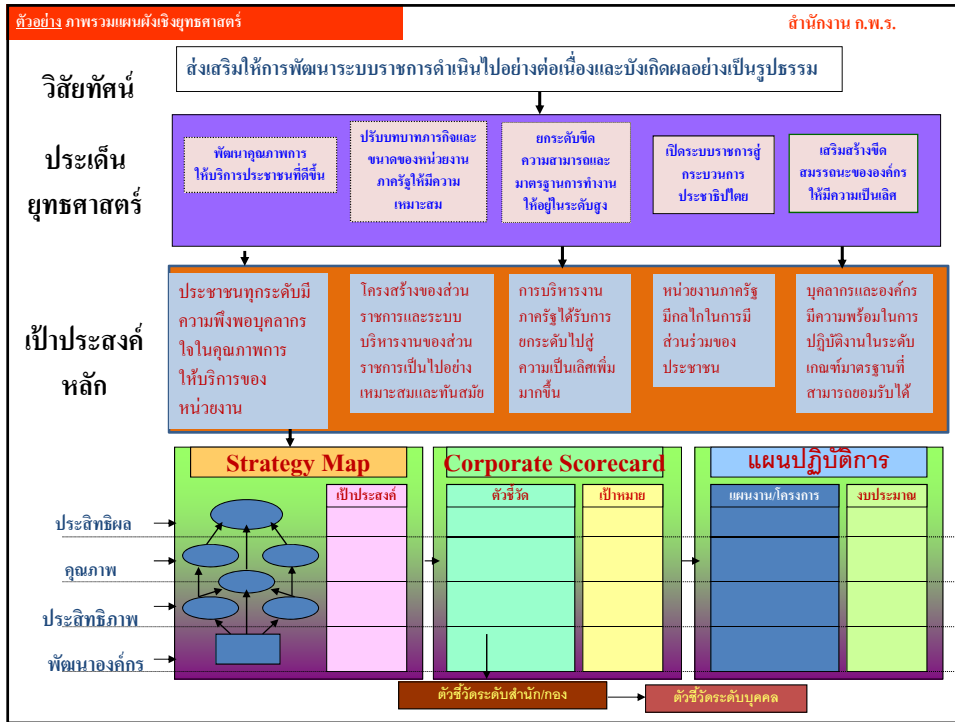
ตัวอย่าง ภาพรวมแผนผังเชิงยุทธศาสตร์

สำนักงาน ก.พ.ร.

วิสัยทัศน์

ส่งเสริมให้การพัฒนาระบบราชการดำเนินไปอย่างต่อเนื่องและบังเกิดผลอย่างเป็นรูปธรรม

ประเด็นยุทธศาสตร์

พัฒนาคุณภาพการให้บริการประชาชนที่ดีขึ้น

ปรับบทบาทภารกิจและขนาดของหน่วยงานภาครัฐให้มีความเหมาะสม

ยกระดับขีดความสามารถและมาตรฐานการทำงานให้อยู่ในระดับสูง

เปิดระบบราชการสู่กระบวนการประชาธิปไตย

เสริมสร้างขีดสมรรถนะขององค์กรให้มีความเป็นเลิศ

เป้าประสงค์หลัก

ประชาชนทุกระดับมีความพึงพอใจในคุณภาพการให้บริการของหน่วยงาน

โครงสร้างของส่วนราชการและระบบบริหารงานของส่วนราชการเป็นไปอย่างเหมาะสมและทันสมัย

การบริหารงานภาครัฐได้รับการยกระดับไปสู่ความเป็นเลิศเพิ่มมากขึ้น

หน่วยงานภาครัฐมีกลไกในการมีส่วนร่วมของประชาชน

บุคลากรและองค์กรมีความพร้อมในการปฏิบัติงานในระดับเกณฑ์มาตรฐานที่สามารถยอมรับได้

Strategy Map

เป้าประสงค์

Corporate Scorecard

ตัวชี้วัด

เป้าหมาย

แผนปฏิบัติการ

แผนงาน/โครงการ

งบประมาณ

ประสิทธิผล

คุณภาพ

ประสิทธิภาพ

พัฒนาองค์กร

ตัวชี้วัดระดับสำนัก/กอง

ตัวชี้วัดระดับบุคคล